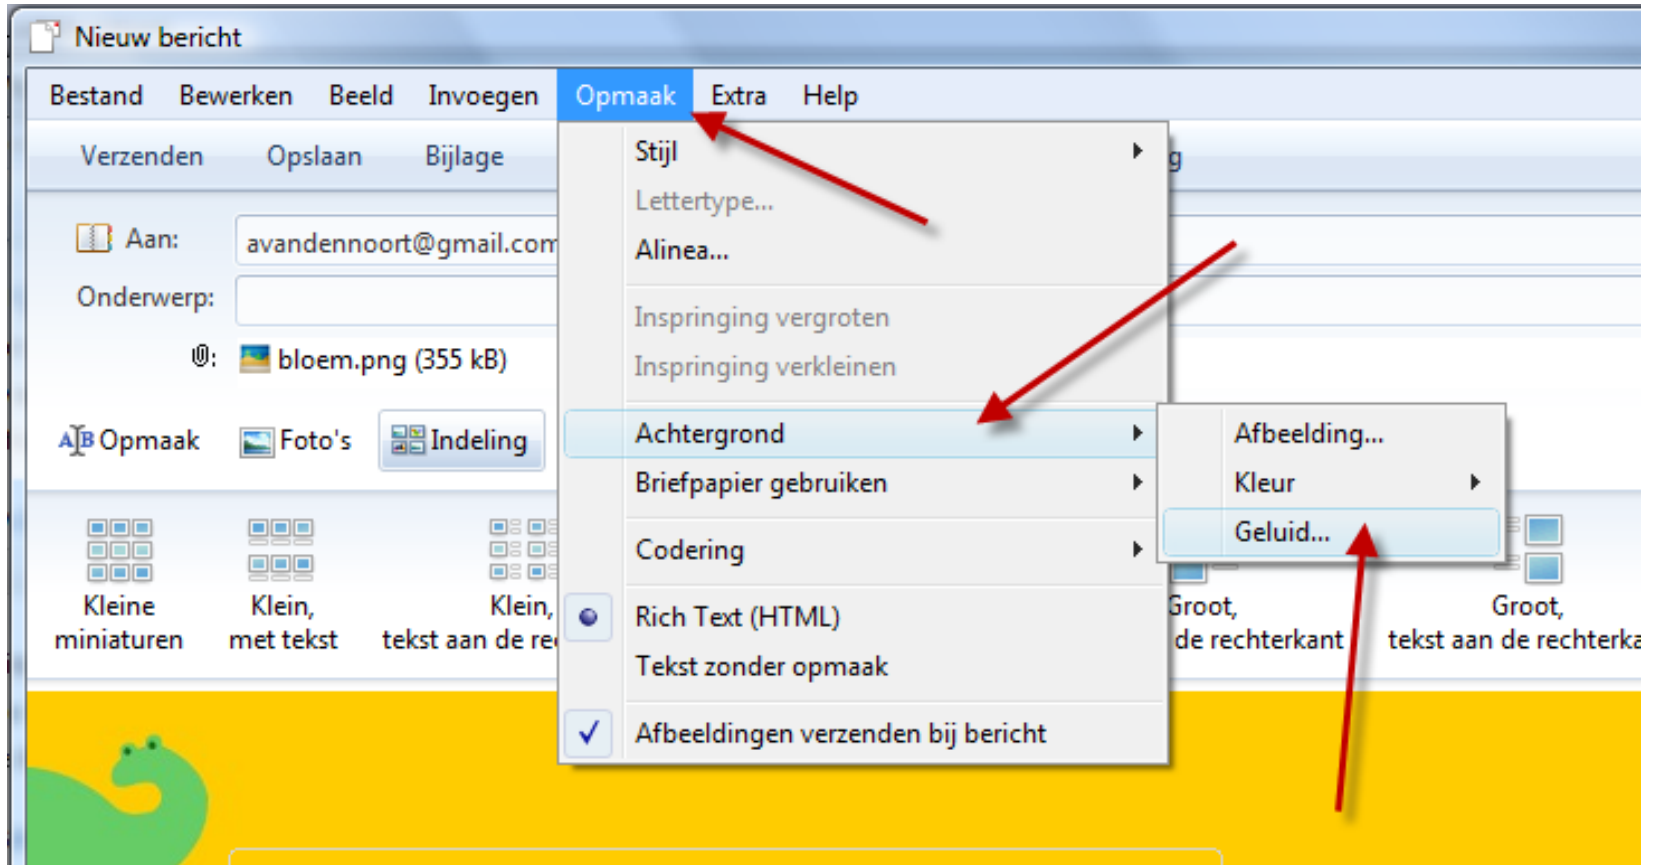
Nieuw bericht

Bestand Bewerken Beeld Invoegen Opmaak Extra Help

Verzenden Opslaan Bijlage

Aan: avandennoort@gmail.com

Onderwerp:

bloem.png (355 kB)

Opmaak Foto's Indeling

Kleine miniaturen

Klein, met tekst

Klein, tekst aan de re

Groot, de rechterkant

Groot, tekst aan de rechterka

Stijl
Lettertype...
Alinea...
Inspringing vergroten
Inspringing verkleinen
Achtergrond
Briefpapier gebruiken
Codering
Rich Text (HTML)
Tekst zonder opmaak
Afbeeldingen verzenden bij bericht

Afbeelding...
Kleur
Geluid...